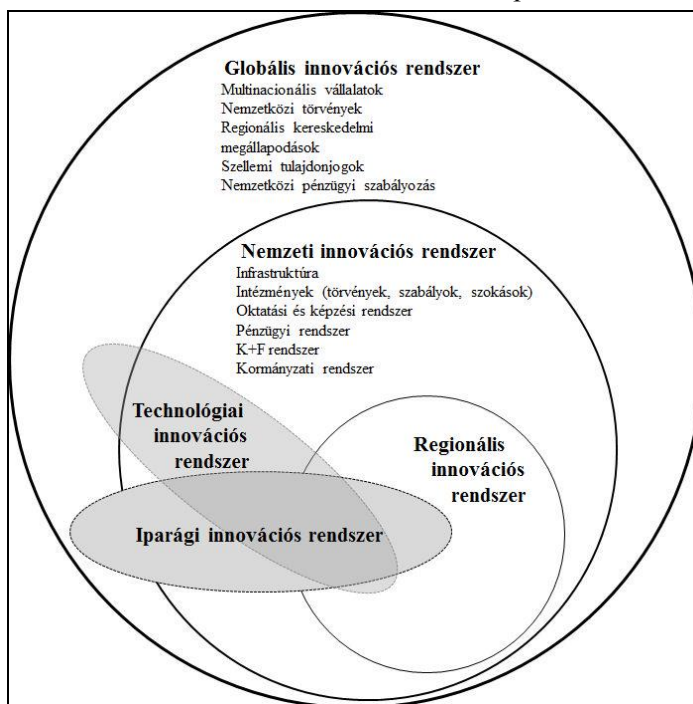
Globális innovációs rendszer
Multinacionális vállalatok
Nemzetközi törvények
Regionális kereskedelmi megállapodások
Szellemi tulajdonjogok
Nemzetközi pénzügyi szabályozás

Nemzeti innovációs rendszer
Infrastruktúra
Intézmények (törvények, szabályok, szokások)
Oktatási és képzési rendszer
Pénzügyi rendszer
K+F rendszer
Kormányzati rendszer

Technológiai innovációs rendszer

Regionális innovációs rendszer

Iparági innovációs rendszer